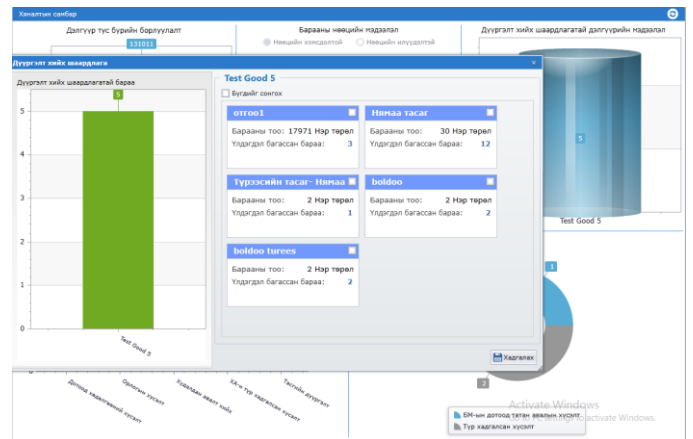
Хяналтын самбар

Дэлгүүр тус бүрийн борлуулалт

131011

Барааны нөөцийн мэдээлэл

Нөөцийн хэмжээгээр	Нөөцийн илүүдлээр

Дүүргэлт хийх шаардлагатай дэлгүүрийн мэдээлэл

Дүүргэлт хийх шаардлага

Дүүргэлт хийх шаардлагатай бараа

5

5

4

3

2

1

0

Test Good 5

Test Good 5

Бүгдийг сонгох

отгоо1

Барааны тоо: 17971 Нэр төрөл

Үлдэгдэл багассан бараа: 3

Нямаа тасаг

Барааны тоо: 30 Нэр төрөл

Үлдэгдэл багассан бараа: 12

Түрээсийн тасаг- Нямаа

Барааны тоо: 2 Нэр төрөл

Үлдэгдэл багассан бараа: 1

boldoo

Барааны тоо: 2 Нэр төрөл

Үлдэгдэл багассан бараа: 2

boldoo turees

Барааны тоо: 2 Нэр төрөл

Үлдэгдэл багассан бараа: 2

Хадгалах

5

Test Good 5

1

2

Дотоод хөдөлгөөний хүсэлт

Орлогын хүсэлт

Худалдан авалт хийх

ХА-н тур хадгалсан хүсэлт

Тасгийн дүүргэлт

БМ-ын дотоод татан авалын хүсэлт

Түр хадгалсан хүсэлт

Activate Windows
Go to Settings to activate Windows.